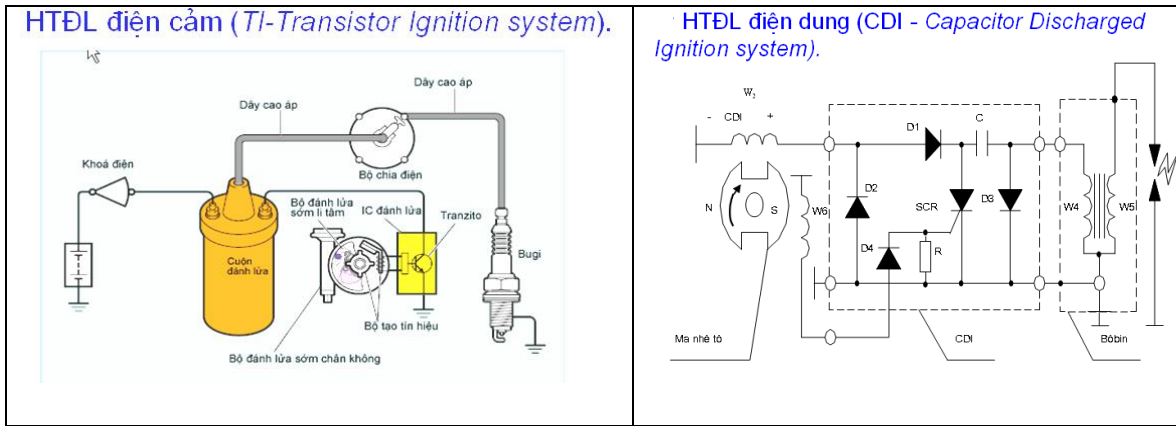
HTĐL điện cảm (TI-Transistor Ignition system).

Dây cao áp

Dây cao áp

Bộ chia điện

Khoá điện

Bộ đánh lửa sớm li tâm

IC đánh lửa

Tranzito

Cuộn đánh lửa

Bugi

Bộ tạo tín hiệu

Bộ đánh lửa sớm chân không

HTĐL điện dung (CDI - Capacitor Discharged Ignition system).

$W_2$

- CDI +

D1

C

D2

SCR

D3

N

S

W6

W4

W5

D4

R

Ma nhê tô

CDI

Bôbin